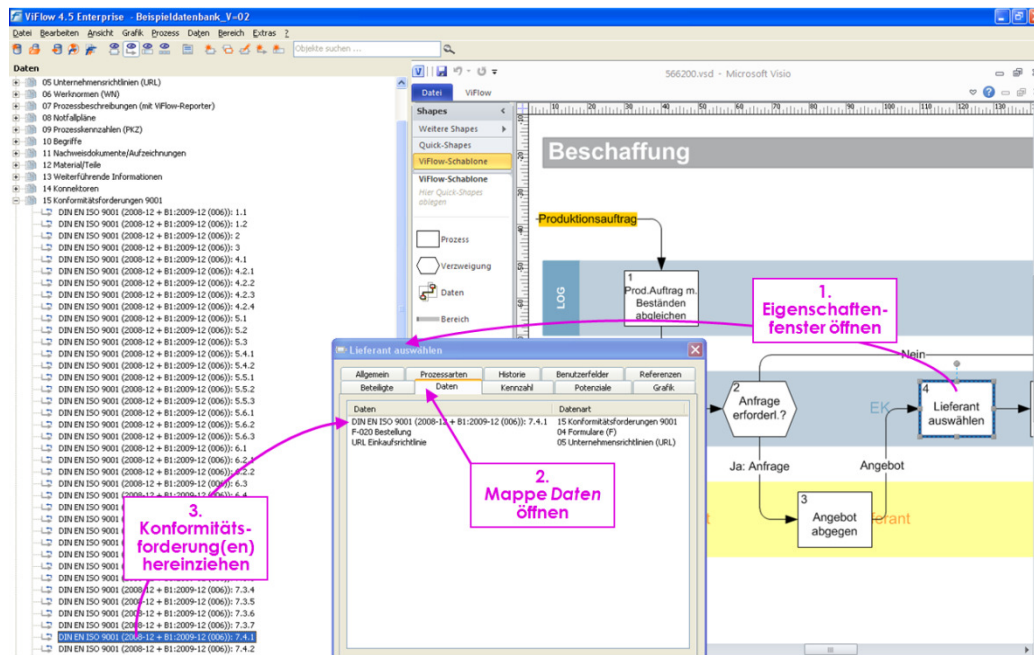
ViFlow 4.5 Enterprise - Beispieldatenbank_V=02

Datei Bearbeiten Ansicht Grafik Prozess Daten Bereich Extras ?

Objekte suchen ...

Daten

05 Unternehmensrichtlinien (URL)
06 Werknormen (WN)
07 Prozessbeschreibungen (mit ViFlow-Reporter)
08 Notfallpläne
09 Prozesskennzahlen (PKZ)
10 Begriffe
11 Nachweisdokumente/Aufzeichnungen
12 Material/Teile
13 Weiterführende Informationen
14 Konnektoren
15 Konformitätsforderungen 9001
DIN EN ISO 9001 (2008-12 + B1:2009-12 (006)): 1.1
DIN EN ISO 9001 (2008-12 + B1:2009-12 (006)): 1.2
DIN EN ISO 9001 (2008-12 + B1:2009-12 (006)): 2
DIN EN ISO 9001 (2008-12 + B1:2009-12 (006)): 3
DIN EN ISO 9001 (2008-12 + B1:2009-12 (006)): 4.1
DIN EN ISO 9001 (2008-12 + B1:2009-12 (006)): 4.2.1
DIN EN ISO 9001 (2008-12 + B1:2009-12 (006)): 4.2.2
DIN EN ISO 9001 (2008-12 + B1:2009-12 (006)): 4.2.3
DIN EN ISO 9001 (2008-12 + B1:2009-12 (006)): 4.2.4
DIN EN ISO 9001 (2008-12 + B1:2009-12 (006)): 5.1
DIN EN ISO 9001 (2008-12 + B1:2009-12 (006)): 5.2
DIN EN ISO 9001 (2008-12 + B1:2009-12 (006)): 5.3
DIN EN ISO 9001 (2008-12 + B1:2009-12 (006)): 5.4.1
DIN EN ISO 9001 (2008-12 + B1:2009-12 (006)): 5.4.2
DIN EN ISO 9001 (2008-12 + B1:2009-12 (006)): 5.5.1
DIN EN ISO 9001 (2008-12 + B1:2009-12 (006)): 5.5.2
DIN EN ISO 9001 (2008-12 + B1:2009-12 (006)): 5.5.3
DIN EN ISO 9001 (2008-12 + B1:2009-12 (006)): 5.6.1
DIN EN ISO 9001 (2008-12 + B1:2009-12 (006)): 5.6.2
DIN EN ISO 9001 (2008-12 + B1:2009-12 (006)): 5.6.3
DIN EN ISO 9001 (2008-12 + B1:2009-12 (006)): 6.1
DIN EN ISO 9001 (2008-12 + B1:2009-12 (006)): 6.2.1
DIN EN ISO 9001 (2008-12 + B1:2009-12 (006)): 6.2.2
DIN EN ISO 9001 (2008-12 + B1:2009-12 (006)): 6.3
DIN EN ISO 9001 (2008-12 + B1:2009-12 (006)): 6.4
DIN EN ISO 9001 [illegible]
DIN EN ISO 9001 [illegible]
DIN EN ISO 9001 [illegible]
DIN EN ISO 9001 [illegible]
DIN EN ISO 9001 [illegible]
DIN EN ISO 9001 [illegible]
DIN EN ISO 9001 (2008-12 + B1:2009-12 (006)): 7.3.4
DIN EN ISO 9001 (2008-12 + B1:2009-12 (006)): 7.3.5
DIN EN ISO 9001 (2008-12 + B1:2009-12 (006)): 7.3.6
DIN EN ISO 9001 (2008-12 + B1:2009-12 (006)): 7.3.7
DIN EN ISO 9001 (2008-12 + B1:2009-12 (006)): 7.4.1
DIN EN ISO 9001 (2008-12 + B1:2009-12 (006)): 7.4.2

566200.vsd - Microsoft Visio

Datei ViFlow

Shapes
Weitere Shapes
Quick-Shapes
ViFlow-Schablone
ViFlow-Schablone
Hier Quick-Shapes ablegen
Prozess
Verzweigung
Daten
Bereich

Beschaffung

Produktionsauftrag

LOG

1
Prod.Auftrag m. Beständen abgleichen

1. Eigenschaftenfenster öffnen

Nein

2
Anfrage erforderl.?

EK

4
Lieferant auswählen

Ja: Anfrage

Angebot

3
Angebot abgegen

Lieferant

Lieferant auswählen

Allgemein | Prozessarten | Historie | Benutzerfelder | Referenzen
Beteiligte | Daten | Kennzahl | Potenziale | Grafik

| Daten | Datenart |
|---|---|
| DIN EN ISO 9001 (2008-12 + B1:2009-12 (006)): 7.4.1 | 15 Konformitätsforderungen 9001 |
| F-020 Bestellung | 04 Formulare (F) |
| URL Einkaufsrichtlinie | 05 Unternehmensrichtlinien (URL) |

2. Mappe Daten öffnen

3. Konformitätsforderung(en) hereinziehen